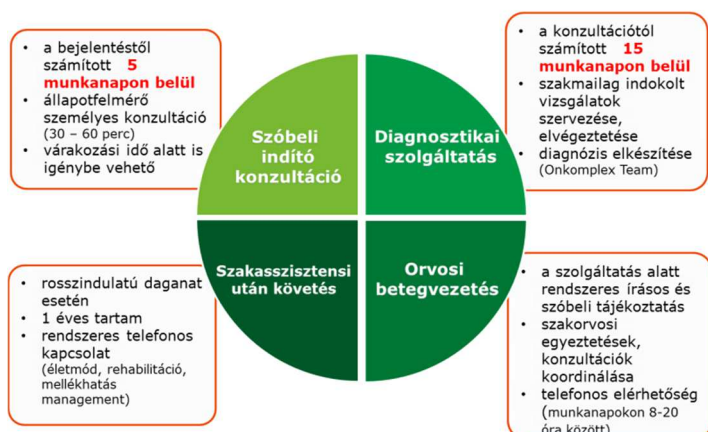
- a bejelentéstől számított 5 munkanapon belül
- állapotfelmérő személyes konzultáció (30 – 60 perc)
- várakozási idő alatt is igénybe vehető

Szóbeli indító konzultáció

Diagnosztikai szolgáltatás

- a konzultációtól számított 15 munkanapon belül
- szakmailag indokolt vizsgálatok szervezése, elvégeztetése
- diagnózis elkészítése (Onkomplex Team)

Szakasszisztensi után követés

Orvosi betegvezetés

- rosszindulatú daganat esetén
- 1 éves tartam
- rendszeres telefonos kapcsolat (életmód, rehabilitáció, mellékhatás management)

- a szolgáltatás alatt rendszeres írásos és szóbeli tájékoztatás
- szakorvosi egyeztetések, konzultációk koordinálása
- telefonos elérhetőség (munkanapokon 8-20 óra között)